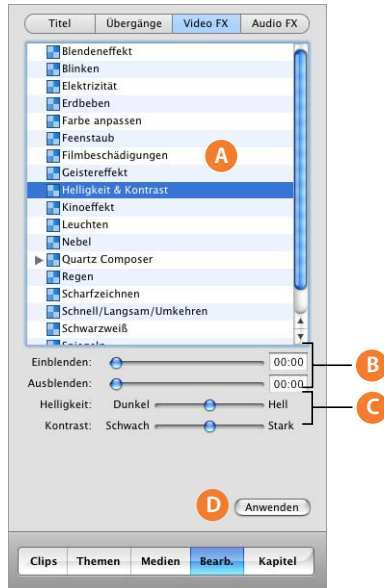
Titel | Übergänge | Video FX | Audio FX

Blendeneffekt
Blinken
Elektrizität
Erdbeben
Farbe anpassen
Feenstaub
Filmbeschädigungen
Geistereffekt
Helligkeit & Kontrast
Kinoeffekt
Leuchten
Nebel
Quartz Composer
Regen
Scharfzeichnen
Schnell/Langsam/Umkehren
Schwarzweiß
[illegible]

A

Einblenden: 00:00
Ausblenden: 00:00

B

Helligkeit: Dunkel Hell
Kontrast: Schwach Stark

C

D

Anwenden

Clips | Themen | Medien | Bearb. | Kapitel